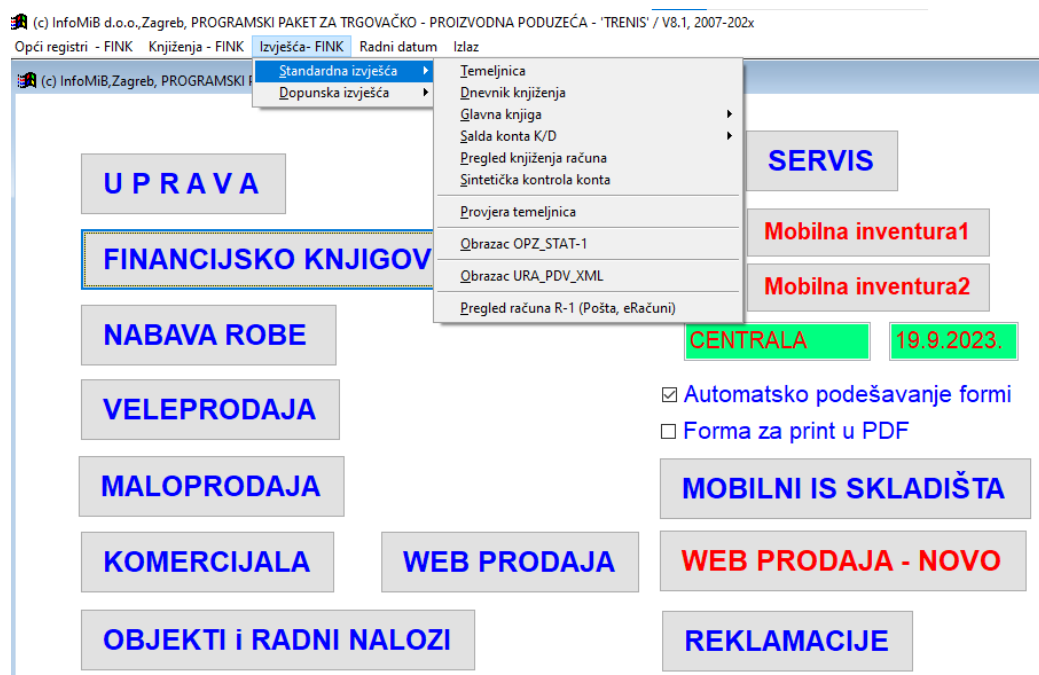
(c) InfoMiB d.o.o.,Zagreb, PROGRAMSKI PAKET ZA TRGOVAČKO - PROIZVODNA PODUZEĆA - 'TRENIS' / V8.1, 2007-202x

Opći registri - FINK Knjiženja - FINK Izvješća- FINK Radni datum Izlaz

(c) InfoMiB,Zagreb, PROGRAMSKI P

Standardna izvješća
Dopunska izvješća

Temeljnica
Dnevnik knjiženja
Glavna knjiga
Salda konta K/D
Pregled knjiženja računa
Sintetička kontrola konta
Provjera temeljnica
Obrazac OPZ_STAT-1
Obrazac URA_PDV_XML
Pregled računa R-1 (Pošta, eRačuni)

U P R A V A

FINANCIJSKO KNJIGOV

NABAVA ROBE

VELEPRODAJA

MALOPRODAJA

KOMERCIJALA

WEB PRODAJA

OBJEKTI i RADNI NALOZI

SERVIS

Mobilna inventura1

Mobilna inventura2

CENTRALA

19.9.2023.

☑ Automatsko podešavanje formi

☐ Forma za print u PDF

MOBILNI IS SKLADIŠTA

WEB PRODAJA - NOVO

REKLAMACIJE